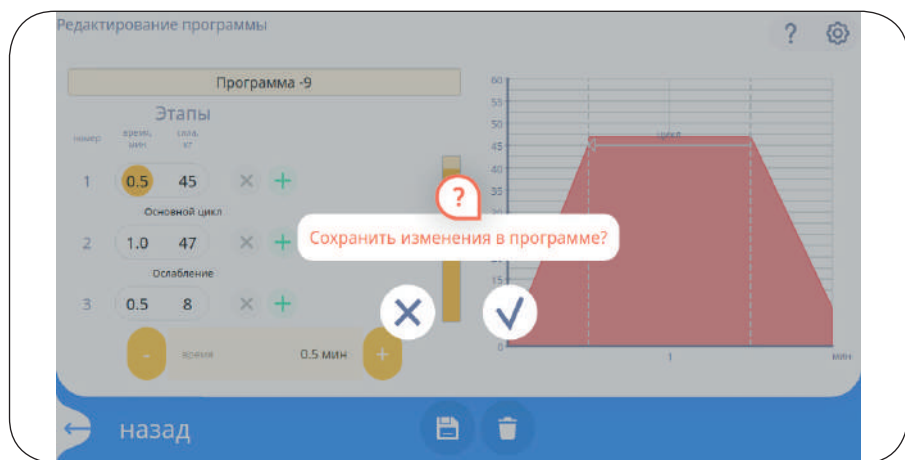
Редактирование программы

?

Программа -9

Этапы

номер

время, мин

сила, кг

1 0.5 45

Основной цикл

2 1.0 47

Ослабление

3 0.5 8

-

время

0.5 мин

+

60
55
50
45
40
35
30
25
20
15
10
5
0

1

мин

?

Сохранить изменения в программе?

назад